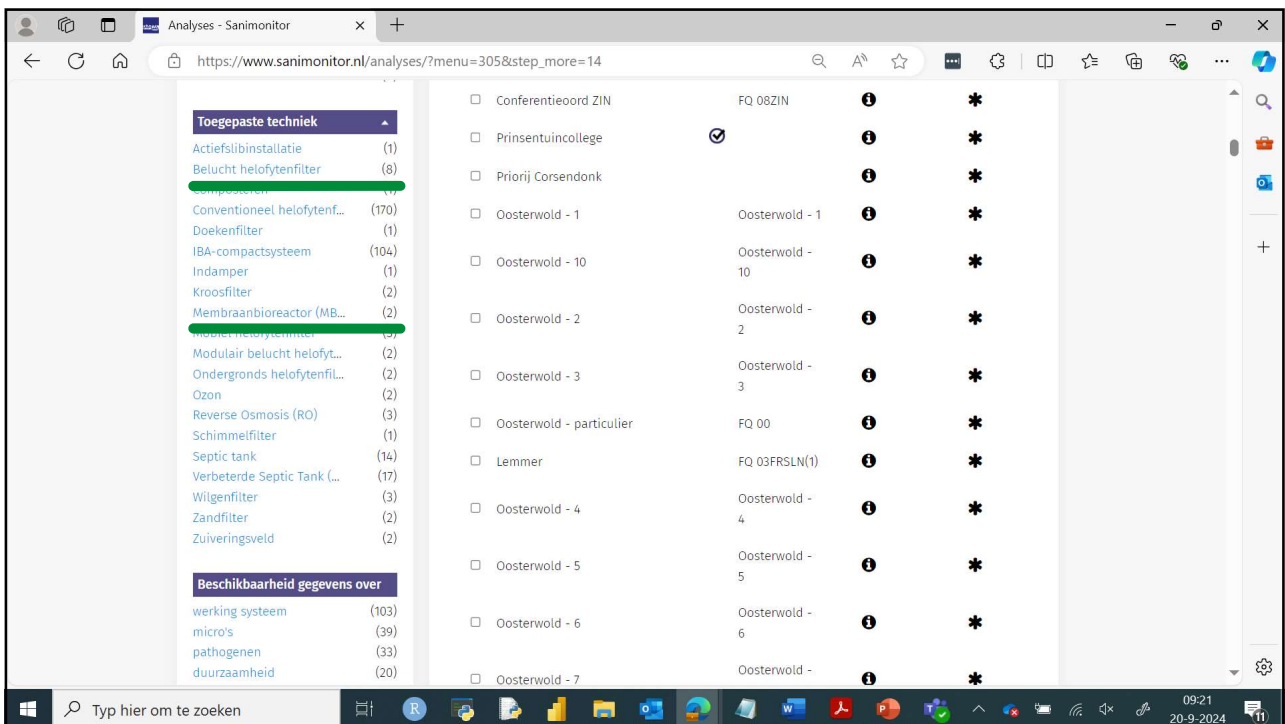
Analyses - Sanimonitor

https://www.sanimonitor.nl/analyses/?menu=305&step_more=14

Toegepaste techniek

| | |
|---|---|
| Actiefslibinstallatie | (1) |
| Belucht helofytenfilter | (8) |
| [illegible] | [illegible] |
| Conventioneel helofytenf... | (170) |
| Doekenfilter | (1) |
| IBA-compactsysteem | (104) |
| Indamper | (1) |
| Kroosfilter | (2) |
| Membraanbioreactor (MB... | (2) |
| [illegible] | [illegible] |
| Modulair belucht helofyt... | (2) |
| Ondergronds helofytenfil... | (2) |
| Ozon | (2) |
| Reverse Osmosis (RO) | (3) |
| Schimmelfilter | (1) |
| Septic tank | (14) |
| Verbeterde Septic Tank (... | (17) |
| Wilgenfilter | (3) |
| Zandfilter | (2) |
| Zuiveringsveld | (2) |

Beschikbaarheid gegevens over

| | |
|---|---|
| werking systeem | (103) |
| micro's | (39) |
| pathogenen | (33) |
| duurzaamheid | (20) |

| | |
|---|---|
| Conferentieoord ZIN | FQ 08ZIN |
| Prinsentuincollege | |
| Priorij Corsendonk | |
| Oosterwold - 1 | Oosterwold - 1 |
| Oosterwold - 10 | Oosterwold - 10 |
| Oosterwold - 2 | Oosterwold - 2 |
| Oosterwold - 3 | Oosterwold - 3 |
| Oosterwold - particulier | FQ 00 |
| Lemmer | FQ 03FRSLN(1) |
| Oosterwold - 4 | Oosterwold - 4 |
| Oosterwold - 5 | Oosterwold - 5 |
| Oosterwold - 6 | Oosterwold - 6 |
| Oosterwold - 7 | Oosterwold - |

Typ hier om te zoeken

09:21
20-9-2024